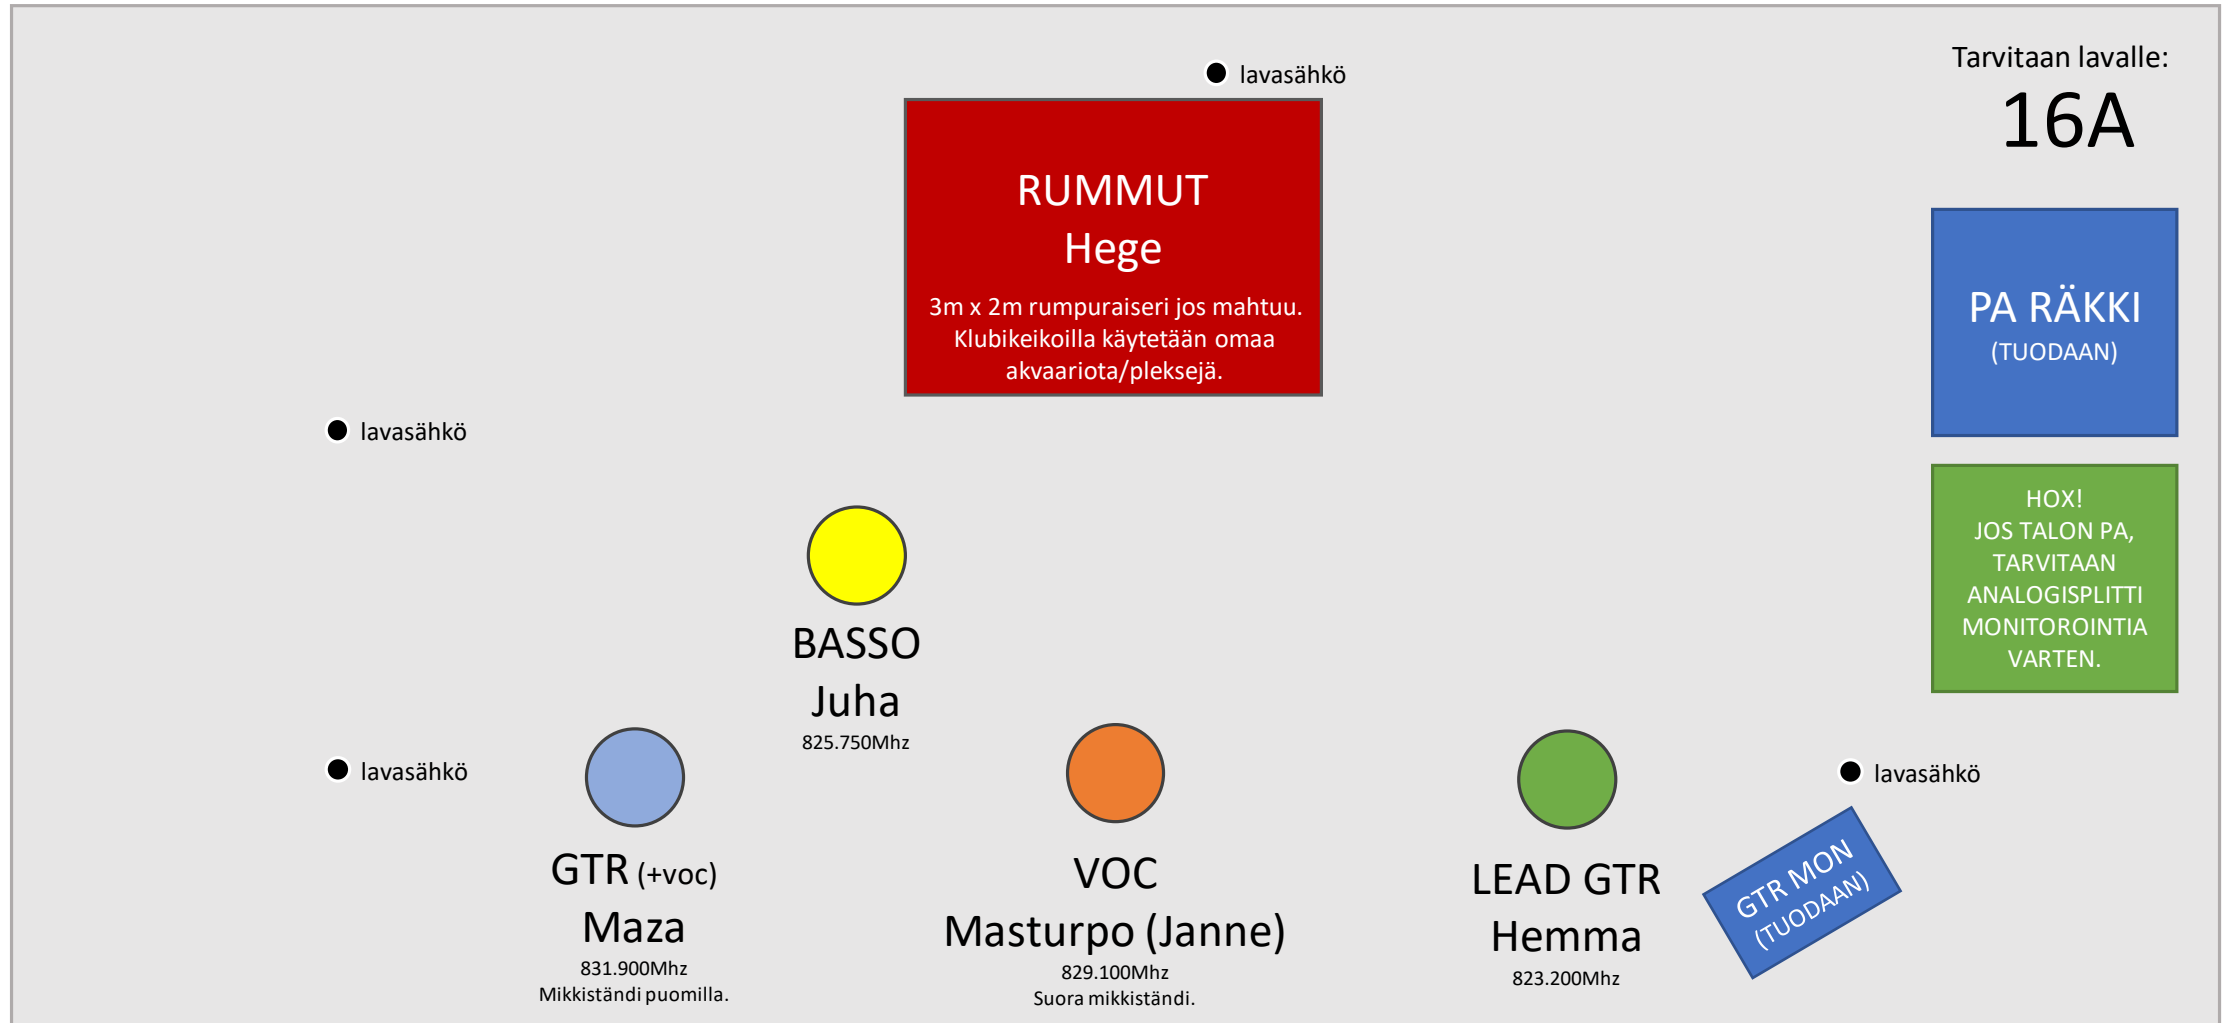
lavasähkö

Tarvitaan lavalle:
16A

RUMMUT
Hege
3m x 2m rumpuraiseri jos mahtuu. Klubikeikoilla käytetään omaa akvaariota/pleksejä.

PA RÄKKI
(TUODAAN)

lavasähkö

HOX!
JOS TALON PA, TARVITAAN ANALOGISPLITTI MONITOROINTIA VARTEN.

BASSO
Juha
825.750Mhz

lavasähkö

lavasähkö

GTR (+voc)
Maza
831.900Mhz
Mikkiständi puomilla.

VOC
Masturpo (Janne)
829.100Mhz
Suora mikkiständi.

LEAD GTR
Hemma
823.200Mhz

GTR MON
(TUODAAN)